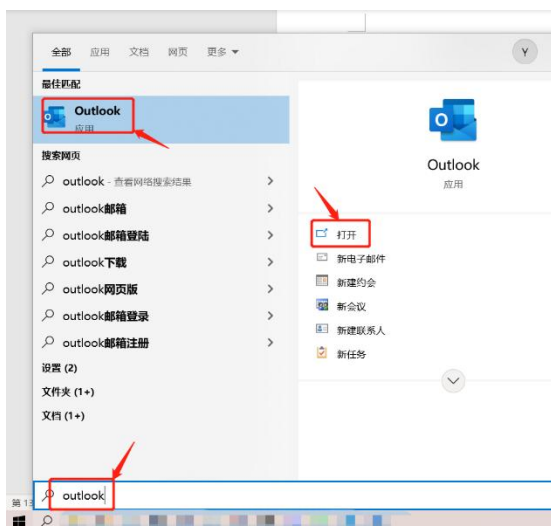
全部 应用 文档 网页 更多 ▾

Y

最佳匹配

Outlook
应用

搜索网页

outlook - 查看网络搜索结果 >

outlook邮箱 >

outlook邮箱登陆 >

outlook下载 >

outlook网页版 >

outlook邮箱登录 >

outlook邮箱注册 >

设置 (2)

文件夹 (1+)

文档 (1+)

Outlook
应用

打开

新电子邮件

新建约会

新会议

新建联系人

新任务

outlook

第 1